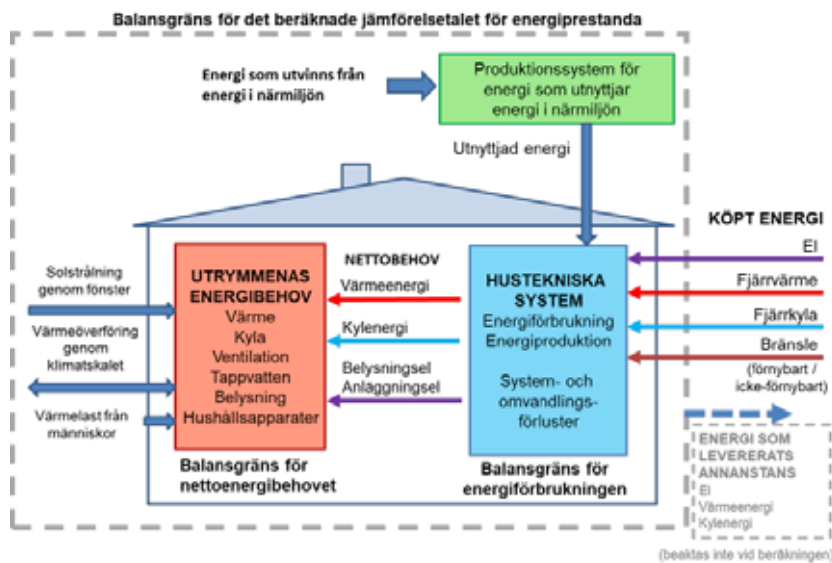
Balansgräns för det beräknade jämförelsetalet för energiprestanda

Energi som utvinns från energi i närmiljön

Produktionssystem för energi som utnyttjar energi i närmiljön

Utnyttjad energi

KÖPT ENERGI

El

Fjärrvärme

Fjärrkyla

Bränsle

(förnybart / icke-förnybart)

Solstrålning genom fönster

Värmeöverföring genom klimatskalet

Värmelast från människor

UTRYMMENAS ENERGIBEHOV
Värme
Kyla
Ventilation
Tappvatten
Belysning
Hushållsapparater

NETTOBEHOV

Värmeenergi

Kylenergi

Belysningsel
Anläggningsel

HUSTEKNISKA SYSTEM
Energiförbrukning
Energiproduktion

System- och omvandlingsförluster

Balansgräns för nettoenergibehovet

Balansgräns för energiförbrukningen

ENERGI SOM LEVERERATS ANNANSTANS
El
Värmeenergi
Kylenergi

(beaktas inte vid beräkningen)